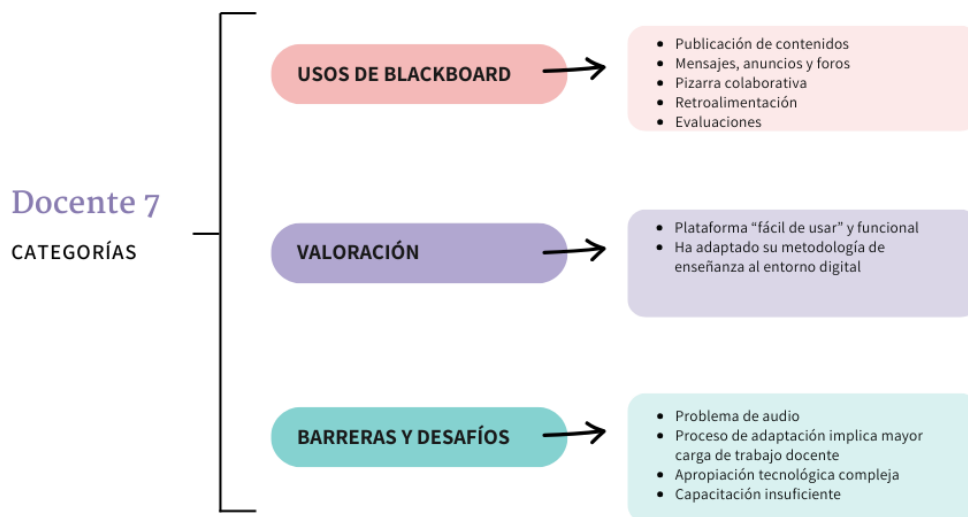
Docente 7

CATEGORÍAS

USOS DE BLACKBOARD

- Publicación de contenidos
- Mensajes, anuncios y foros
- Pizarra colaborativa
- Retroalimentación
- Evaluaciones

VALORACIÓN

- Plataforma "fácil de usar" y funcional
- Ha adaptado su metodología de enseñanza al entorno digital

BARRERAS Y DESAFÍOS

- Problema de audio
- Proceso de adaptación implica mayor carga de trabajo docente
- Apropiación tecnológica compleja
- Capacitación insuficiente